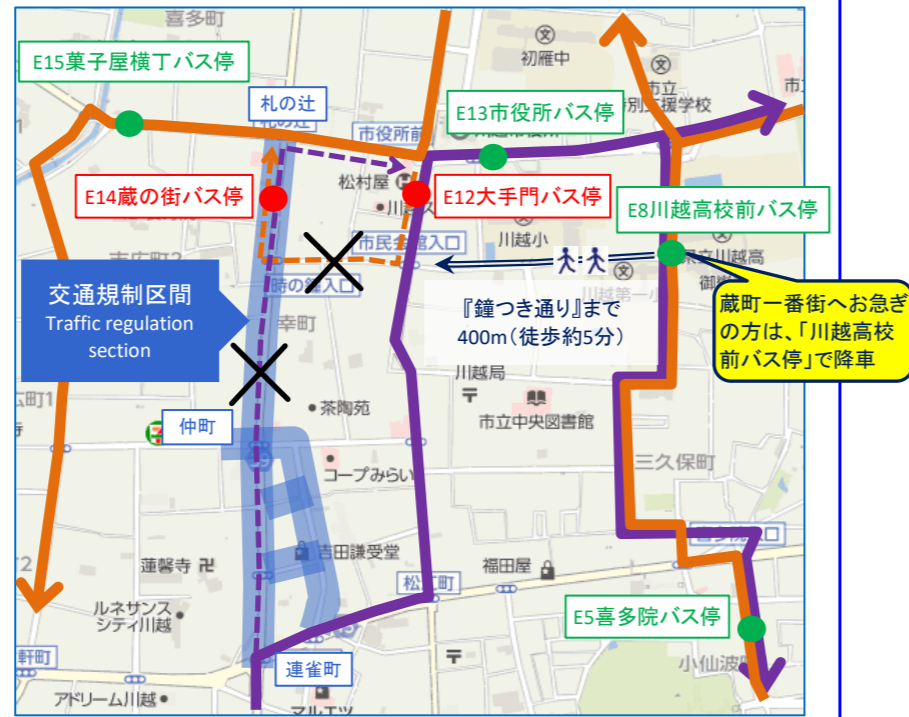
喜多町

E15菓子屋横丁バス停

札の辻

市役所前

E13市役所バス停

初雁中

市立

別支援学校

E14蔵の街バス停

松村屋

E12大手門バス停

E8川越高校前バス停

市民会館入口

川越小

時の鐘入口

交通規制区間
Traffic regulation section

幸町

『鐘つき通り』まで
400m（徒歩約5分）

蔵町一番街へお急ぎの方は、「川越高校前バス停」で降車

茶陶苑

川越局

市立中央図書館

仲町

コープみらい

三久保町

蓮磬寺

吉田議受堂

福田屋

松江町

ルネサンス
シティ川越

E5喜多院バス停

連雀町

小仙波

アドリーム川越

マルエツ